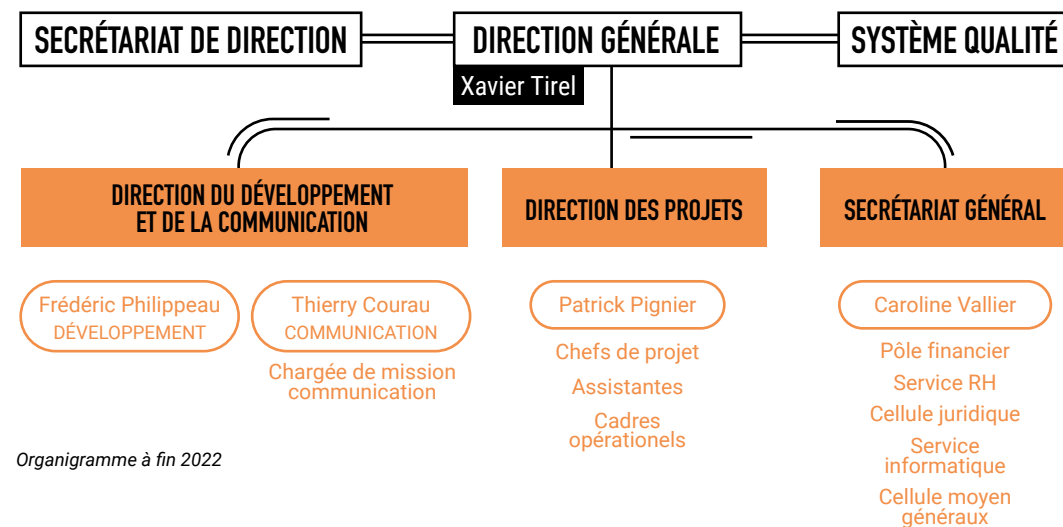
SECRÉTARIAT DE DIRECTION

DIRECTION GÉNÉRALE

Xavier Tirel

SYSTÈME QUALITÉ

DIRECTION DU DÉVELOPPEMENT ET DE LA COMMUNICATION

Frédéric Philippeau
DÉVELOPPEMENT

Thierry Courau
COMMUNICATION

Chargée de mission communication

DIRECTION DES PROJETS

Patrick Pignier

Chefs de projet

Assistantes

Cadres opérationels

SECRÉTARIAT GÉNÉRAL

Caroline Vallier

Pôle financier

Service RH

Cellule juridique

Service informatique

Cellule moyen généraux

Organigramme à fin 2022